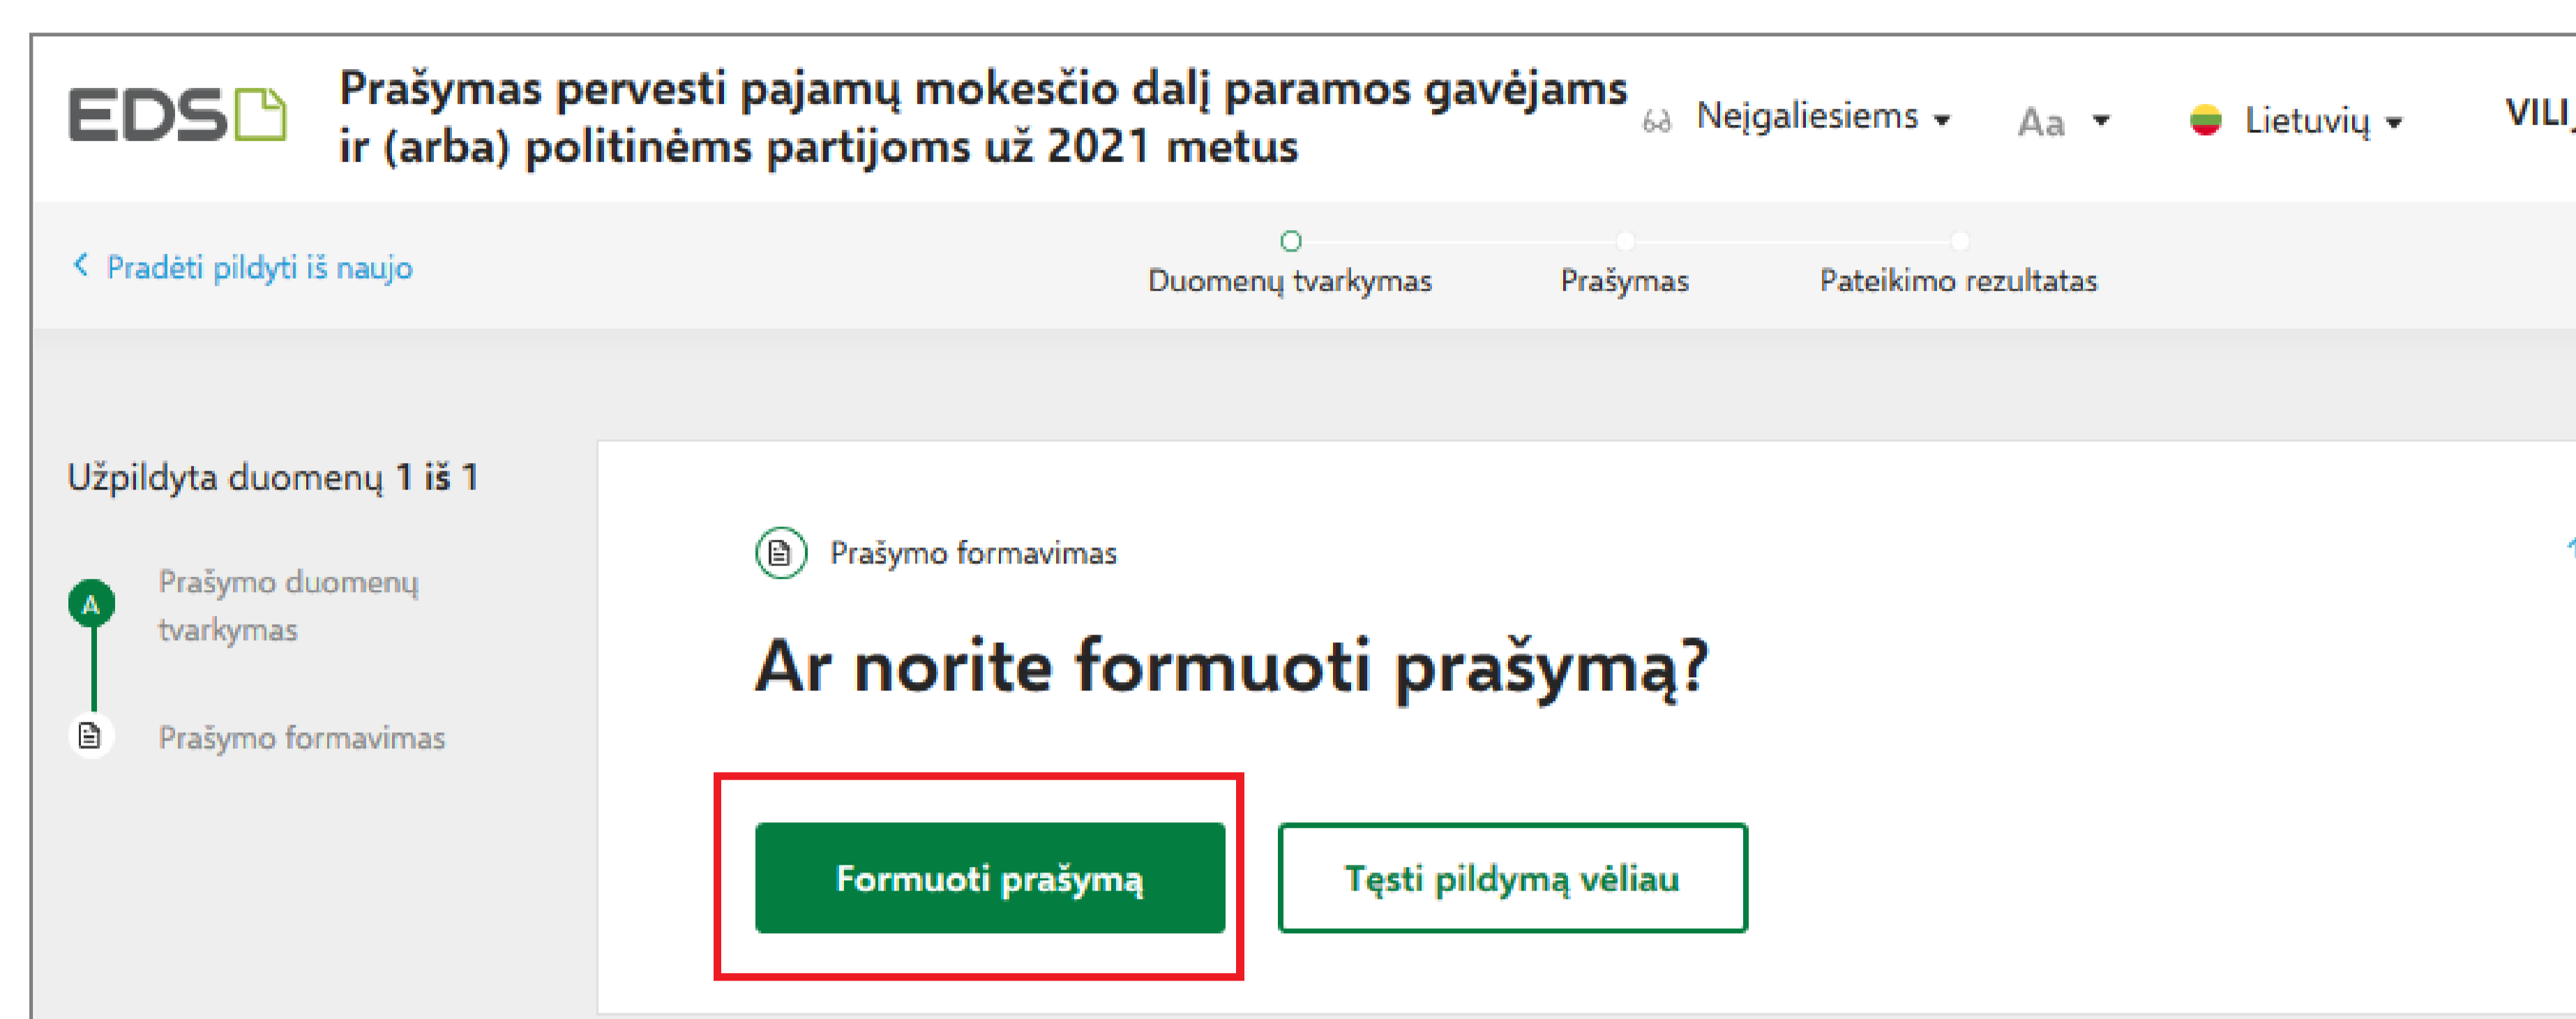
EDS

Prašymas pervesti pajamų mokesčio dalį paramos gavėjams ir (arba) politinėms partijoms už 2021 metus

Neįgaliesiems

Aa

Lietuvių

VILI

Pradėti pildyti iš naujo

Duomenų tvarkymas

Prašymas

Pateikimo rezultatas

Užpildyta duomenų 1 iš 1

A

Prašymo duomenų tvarkymas

Prašymo formavimas

Prašymo formavimas

Ar norite formuoti prašymą?

Formuoti prašymą

Tęsti pildymą vėliau